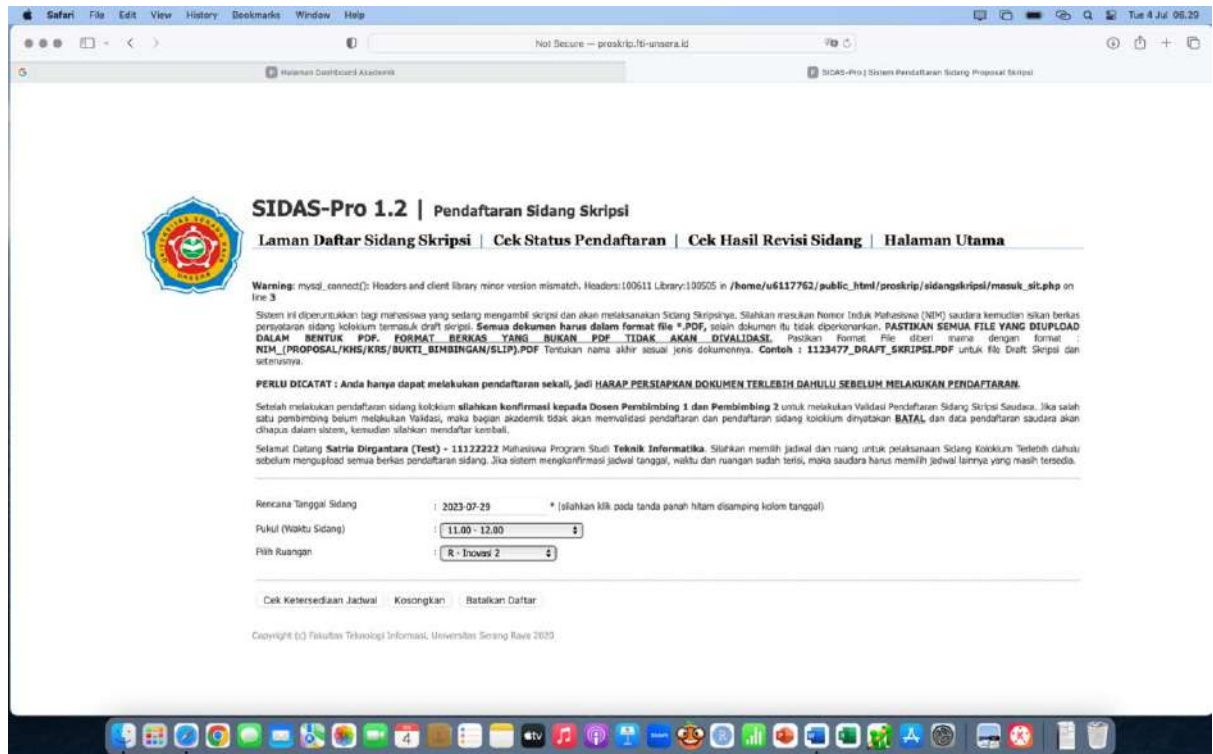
Safari File Edit View History Bookmarks Window Help

Tue 4 Jul 06.29

Not Secure — proskrip.fti-unsera.id

Halaman Dashboard Akademik

SIDAS-Pro | Sistem Pendaftaran Sidang Proposal Skripsi

SIDAS-Pro 1.2 | Pendaftaran Sidang Skripsi

Laman Daftar Sidang Skripsi | Cek Status Pendaftaran | Cek Hasil Revisi Sidang | Halaman Utama

Warning: mysql_connect(): Headers and client library minor version mismatch. Headers:100611 Library:100505 in /home/u6117762/public_html/proskrip/sidangskripsi/masuk_sit.php on line 3

Sistem ini diperuntukkan bagi mahasiswa yang sedang mengambil skripsi dan akan melaksanakan Sidang Skripsinya. Silahkan masukan Nomor Induk Mahasiswa (NIM) saudara kemudian isikan berkas persyaratan sidang kolokium termasuk draft skripsi. Semua dokumen harus dalam format file *.PDF, selain dokumen itu tidak diperkenankan. PASTIKAN SEMUA FILE YANG DIUPLOAD DALAM BENTUK PDF. FORMAT BERKAS YANG BUKAN PDF TIDAK AKAN DIVALIDASI. Pastikan Format File diberi nama dengan format : NIM_(PROPOSAL/KHS/KRS/BUKTI_BIMBINGAN/SLIP).PDF Tentukan nama akhir sesuai jenis dokumennya. Contoh : 1123477_DRAFT_SKRIPSI.PDF untuk file Draft Skripsi dan seterusnya.

PERLU DICATAT : Anda hanya dapat melakukan pendaftaran sekali, jadi HARAP PERSIAPKAN DOKUMEN TERLEBIH DAHULU SEBELUM MELAKUKAN PENDAFTARAN.

Setelah melakukan pendaftaran sidang kolokium silahkan konfirmasi kepada Dosen Pembimbing 1 dan Pembimbing 2 untuk melakukan Validasi Pendaftaran Sidang Skripsi Saudara. Jika salah satu pembimbing belum melakukan Validasi, maka bagian akademik tidak akan memvalidasi pendaftaran dan pendaftaran sidang kolokium dinyatakan BATAL dan data pendaftaran saudara akan dihapus dalam sistem, kemudian silahkan mendaftar kembali.

Selamat Datang Satria Dirgantara (Test) - 11122222 Mahasiswa Program Studi Teknik Informatika. Silahkan memilih jadwal dan ruang untuk pelaksanaan Sidang Kolokium Terlebih dahulu sebelum mengupload semua berkas pendaftaran sidang. Jika sistem mengkonfirmasi jadwal tanggal, waktu dan ruangan sudah terisi, maka saudara harus memilih jadwal lainnya yang masih tersedia.

Rencana Tanggal Sidang : 2023-07-29 * (silahkan klik pada tanda panah hitam disamping kolom tanggal)

Pukul (Waktu Sidang) : 11.00 - 12.00

Pilih Ruangan : R - Inovasi 2

Cek Ketersediaan Jadwal | Kosongkan | Batalkan Daftar

Copyright (c) Fakultas Teknologi Informasi, Universitas Serang Raya 2020